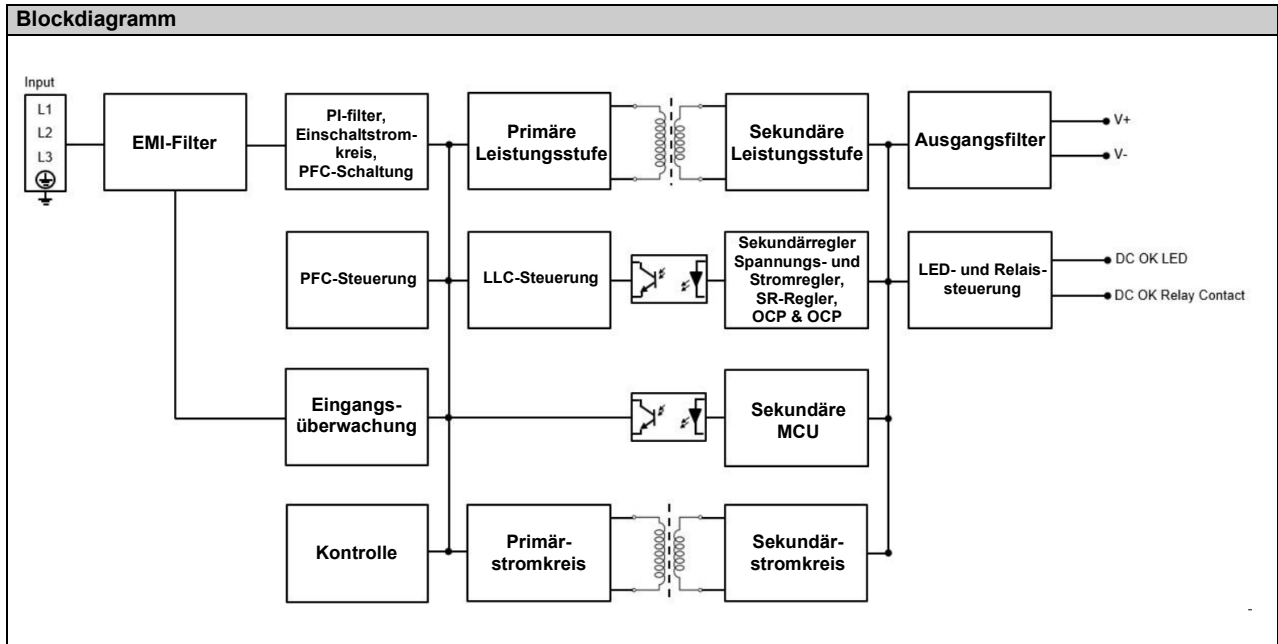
Blockdiagramm

Input

L1

L2

L3

EMI-Filter

PI-filter, Einschaltstromkreis, PFC-Schaltung

Primäre Leistungsstufe

Sekundäre Leistungsstufe

Ausgangsfilter

V+

V-

PFC-Steuerung

LLC-Steuerung

Sekundärregler Spannungs- und Stromregler, SR-Regler, OCP & OCP

LED- und Relaissteuerung

DC OK LED

DC OK Relay Contact

Eingangsüberwachung

Sekundäre MCU

Kontrolle

Primärstromkreis

Sekundärstromkreis

-